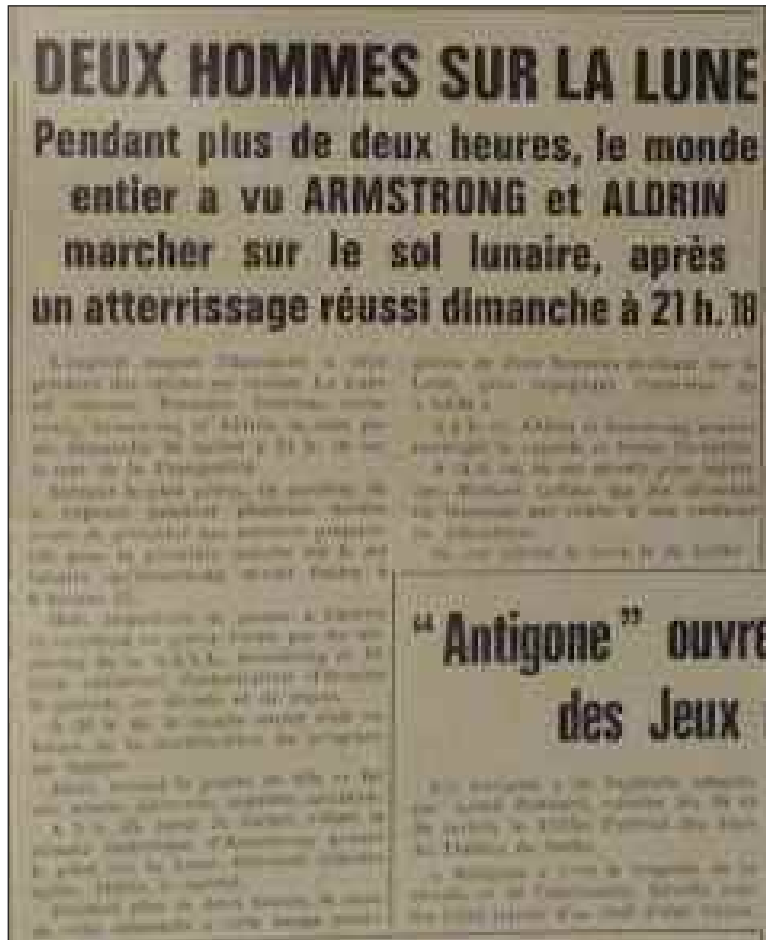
DEUX HOMMES SUR LA LUNE

Pendant plus de deux heures, le monde entier a vu ARMSTRONG et ALDRIN marcher sur le sol lunaire, après un atterrissage réussi dimanche à 21 h. 18

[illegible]

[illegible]

"Antigone" ouvre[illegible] des Jeux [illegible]

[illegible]